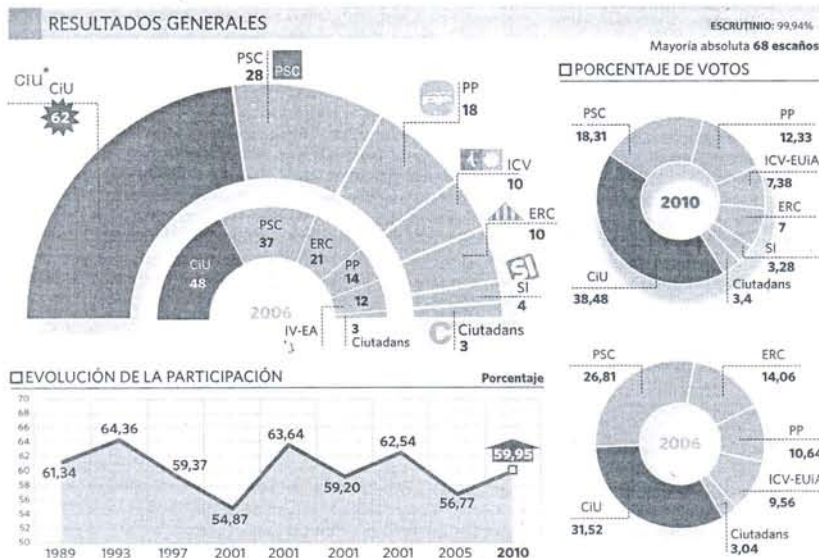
RESULTADOS GENERALES

ESCRUTINIO: 99,94%

Mayoría absoluta 68 escaños

CiU CiU 62

PSC 28 PSC

PP 18

ICV 10

ERC 10

SI 4

Ciutadans 3

CiU 48

PSC 37

ERC 21

PP 14

12

2006

IV-EA

3 Ciutadans

PORCENTAJE DE VOTOS

PSC 18,31

PP 12,33

ICV-EUiA 7,38

2010

ERC 7

SI 3,28

Ciutadans 3,4

CiU 38,48

EVOLUCIÓN DE LA PARTICIPACIÓN

Porcentaje

70 68 66 64 62 60 58 56 54 52 50

61,34 64,36 59,37 54,87 63,64 59,20 62,54 56,77 59,95

1989 1993 1997 2001 2001 2001 2001 2005 2010

PSC 26,81

ERC 14,06

2006

PP 10,64

ICV-EUiA 9,56

CiU 31,52

Ciutadans 3,04